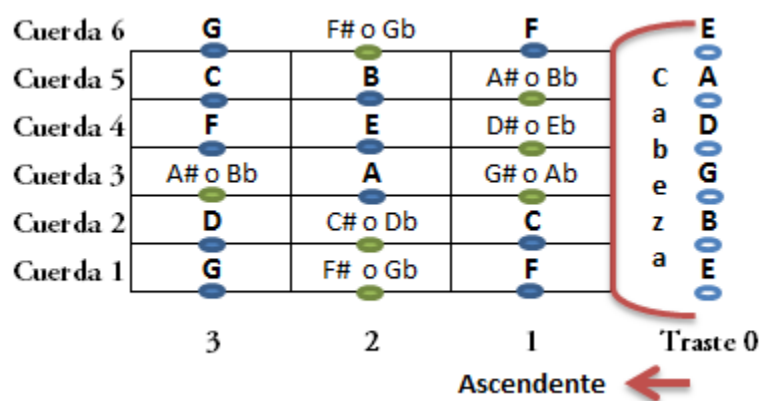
| | 3 | 2 | 1 | Traste 0 |
|---|---|---|---|---|
| Cuerda 6 | G | F# o Gb | F | E |
| Cuerda 5 | C | B | A# o Bb | A |
| Cuerda 4 | F | E | D# o Eb | D |
| Cuerda 3 | A# o Bb | A | G# o Ab | G |
| Cuerda 2 | D | C# o Db | C | B |
| Cuerda 1 | G | F# o Gb | F | E |

C
a
b
e
z
a

Ascendente